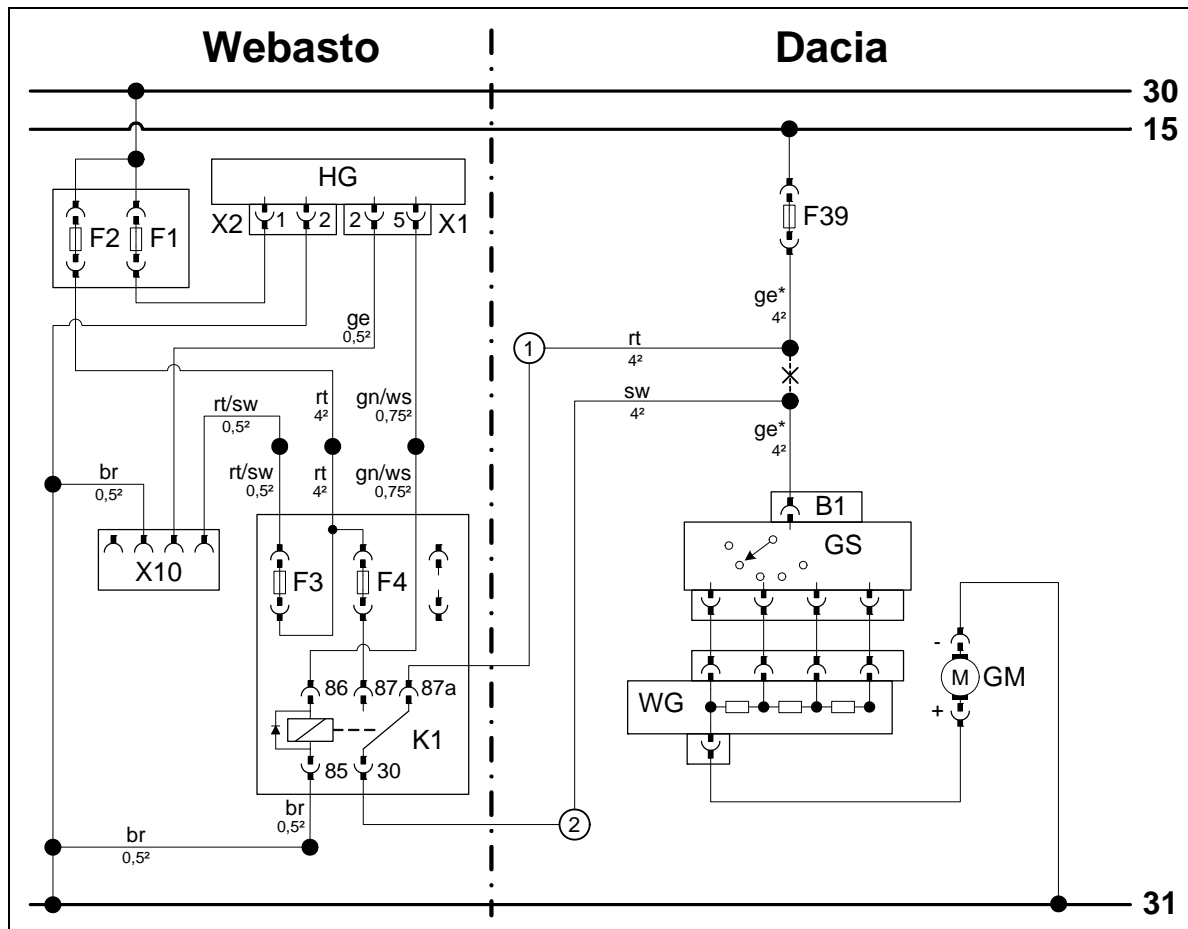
Webasto

Dacia

30

15

HG

F2 F1

X2 1 2

2 5 X1

F39

ge*
4²

ge
0,5²

1

rt
4²

sw
4²

ge*
4²

rt/sw
0,5²

rt
4²

gn/ws
0,75²

rt/sw
0,5²

rt
4²

gn/ws
0,75²

br
0,5²

B1

GS

X10

F3

F4

86 87 87a

-

M GM

+

WG

K1

85 30

br
0,5²

br
0,5²

2

31